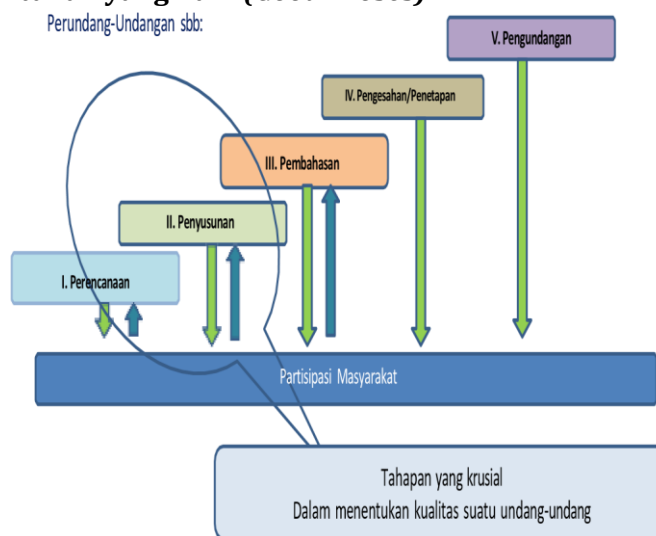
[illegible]
Perundang-Undangan sbb:

V. Pengundangan

IV. Pengesahan/Penetapan

III. Pembahasan

II. Penyusunan

I. Perencanaan

Partisipasi Masyarakat

Tahapan yang krusial
Dalam menentukan kualitas suatu undang-undang